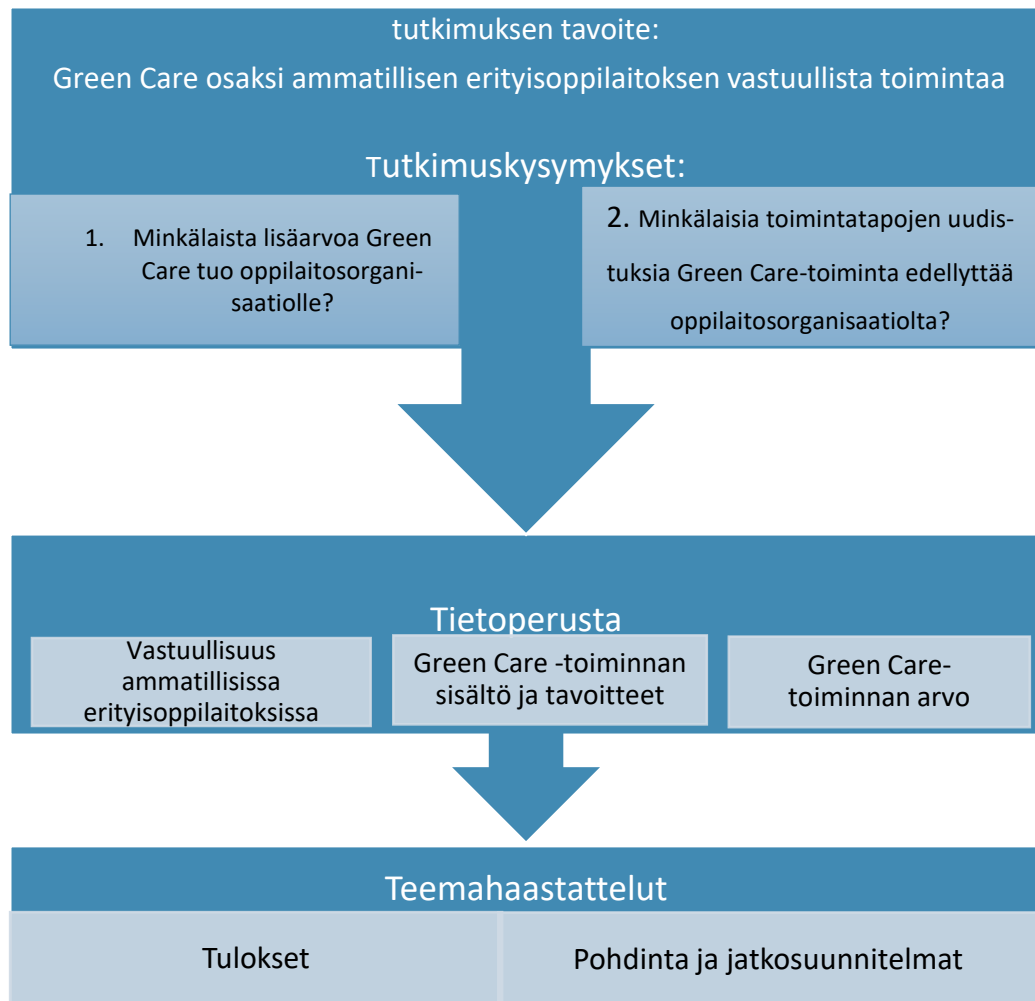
tutkimuksen tavoite:

Green Care osaksi ammatillisen erityisoppilaitoksen vastuullista toimintaa

Tutkimuskysymykset:

1. Minkälaista lisäarvoa Green Care tuo oppilaitosorganisaatiolle?

2. Minkälaisia toimintatapojen uudistuksia Green Care-toiminta edellyttää oppilaitosorganisaatiolta?

Tietoperusta

Vastuullisuus ammatillisissa erityisoppilaitoksissa

Green Care -toiminnan sisältö ja tavoitteet

Green Care-toiminnan arvo

Teemahaastattelut

Tulokset

Pohdinta ja jatkosuunnitelmat